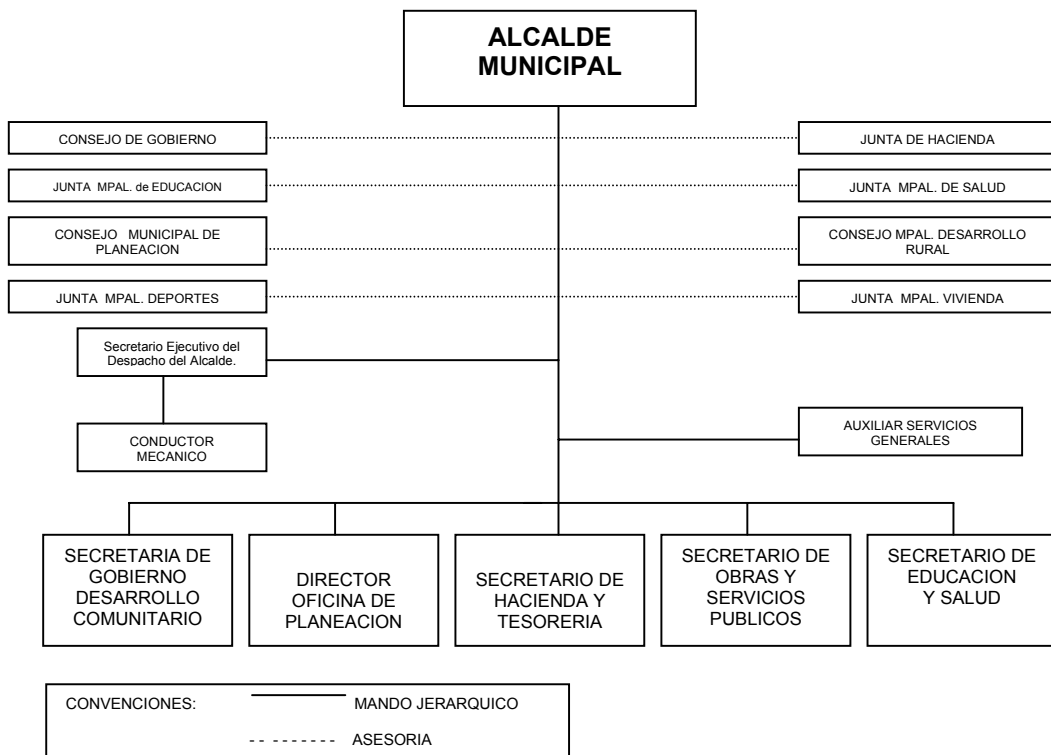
ALCALDE MUNICIPAL

CONSEJO DE GOBIERNO

JUNTA DE HACIENDA

JUNTA MPAL. de EDUCACION

JUNTA MPAL. DE SALUD

CONSEJO MUNICIPAL DE PLANEACION

CONSEJO MPAL. DESARROLLO RURAL

JUNTA MPAL. DEPORTES

JUNTA MPAL. VIVIENDA

Secretario Ejecutivo del Despacho del Alcalde.

CONDUCTOR MECANICO

AUXILIAR SERVICIOS GENERALES

SECRETARIA DE GOBIERNO DESARROLLO COMUNITARIO

DIRECTOR OFICINA DE PLANEACION

SECRETARIO DE HACIENDA Y TESORERIA

SECRETARIO DE OBRAS Y SERVICIOS PUBLICOS

SECRETARIO DE EDUCACION Y SALUD

CONVENCIONES: MANDO JERARQUICO

ASESORIA